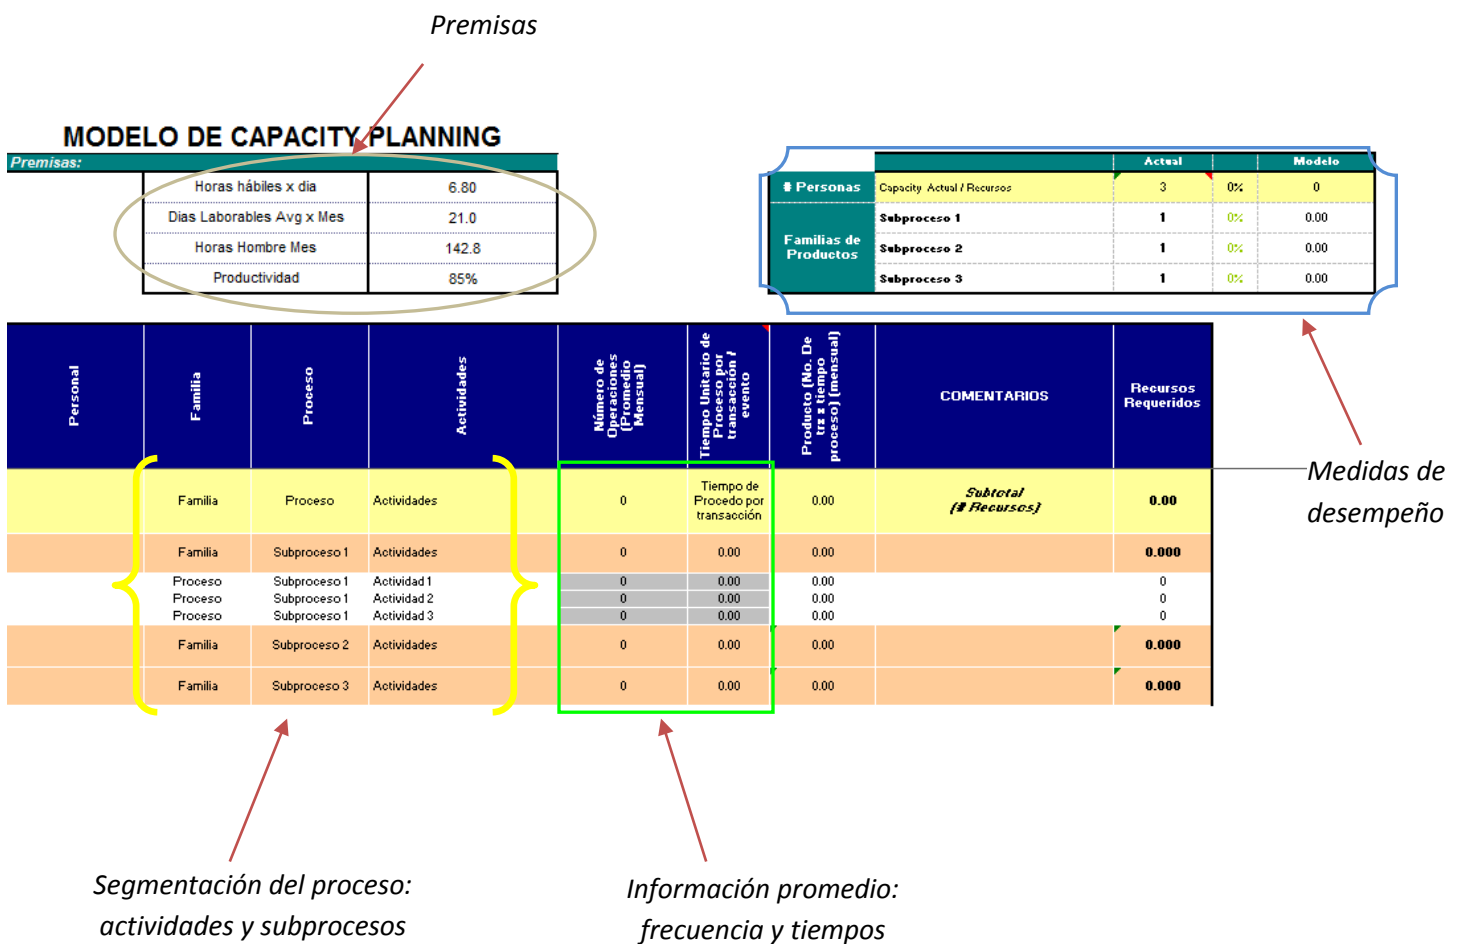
Premisas

MODELO DE CAPACITY PLANNING

Premisas:

| | |
|---|---|
| Horas hábiles x dia | 6.80 |
| Dias Laborables Avg x Mes | 21.0 |
| Horas Hombre Mes | 142.8 |
| Productividad | 85% |

| | | Actual | | Modelo |
|---|---|---|---|---|
| # Personas | Capacity Actual / Recursos | 3 | 0% | 0 |
| Familias de Productos | Subproceso 1 | 1 | 0% | 0.00 |
| | Subproceso 2 | 1 | 0% | 0.00 |
| | Subproceso 3 | 1 | 0% | 0.00 |

| Personal | Familia | Proceso | Actividades | Número de Operaciones (Promedio Mensual) | Tiempo Unitario de Proceso por transacción / evento | Producto (No. De trx x tiempo proceso) (mensual) | COMENTARIOS | Recursos Requeridos |
|---|---|---|---|---|---|---|---|---|
| | Familia | Proceso | Actividades | 0 | Tiempo de Procedo por transacción | 0.00 | Subtotal (# Recursos) | 0.00 |
| | Familia | Subproceso 1 | Actividades | 0 | 0.00 | 0.00 | | 0.000 |
| | Proceso | Subproceso 1 | Actividad 1 | 0 | 0.00 | 0.00 | | 0 |
| | Proceso | Subproceso 1 | Actividad 2 | 0 | 0.00 | 0.00 | | 0 |
| | Proceso | Subproceso 1 | Actividad 3 | 0 | 0.00 | 0.00 | | 0 |
| | Familia | Subproceso 2 | Actividades | 0 | 0.00 | 0.00 | | 0.000 |
| | Familia | Subproceso 3 | Actividades | 0 | 0.00 | 0.00 | | 0.000 |

Medidas de desempeño

Segmentación del proceso: actividades y subprocesos

Información promedio: frecuencia y tiempos